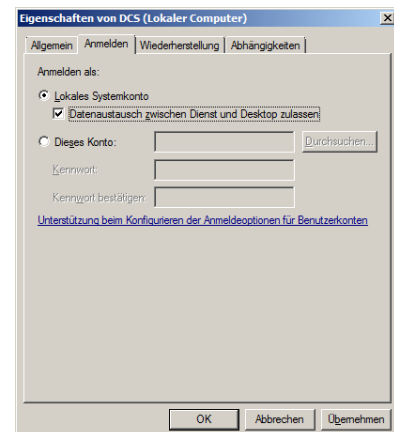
Eigenschaften von DCS (Lokaler Computer)

Allgemein | Anmelden | Wiederherstellung | Abhängigkeiten

Anmelden als:

Lokales Systemkonto

Datenaustausch zwischen Dienst und Desktop zulassen

Dieses Konto:

Durchsuchen...

Kennwort:

Kennwort bestätigen:

Unterstützung beim Konfigurieren der Anmeldeoptionen für Benutzerkonten

OK | Abbrechen | Übernehmen